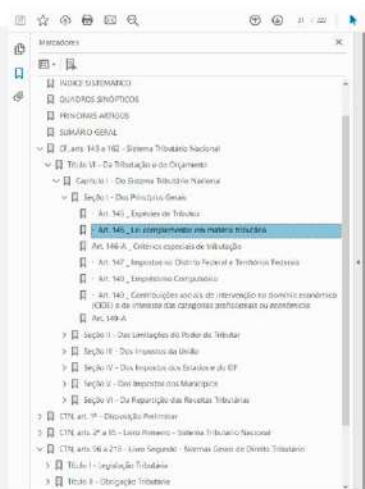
Marcadores

ÍNDICE SISTEMÁTICO
QUADROS SINÓPTICOS
PRINCIPAIS ARTIGOS
SUMÁRIO GERAL
CF, arts. 145 a 162 - Sistema Tributário Nacional
Título VI - Da Tributação e do Orçamento
Capítulo I - Do Sistema Tributário Nacional
Seção I - Dos Princípios Gerais
Art. 145 _ Espécies de Tributos
Art. 146 _ Lei complementar em matéria tributária
Art. 146-A _ Critérios especiais de tributação
Art. 147 _ Impostos no Distrito Federal e Territórios Federais
Art. 148 _ Empréstimo Compulsório
Art. 149 _ Contribuições sociais, de intervenção no domínio econômico (CIDE) e de interesse das categorias profissionais ou econômicas
Art. 149-A
Seção II - Das Limitações do Poder de Tributar
Seção III - Dos Impostos da União
Seção IV - Dos Impostos dos Estados e do DF
Seção V - Dos Impostos dos Municípios
Seção VI - Da Repartição das Receitas Tributárias
CTN, art. 1º - Disposição Preliminar
CTN, arts. 2º a 95 - Livro Primeiro - Sistema Tributário Nacional
CTN, arts. 96 a 218 - Livro Segundo - Normas Gerais de Direito Tributário
Título I - Legislação Tributária
Título II - Obrigação Tributária